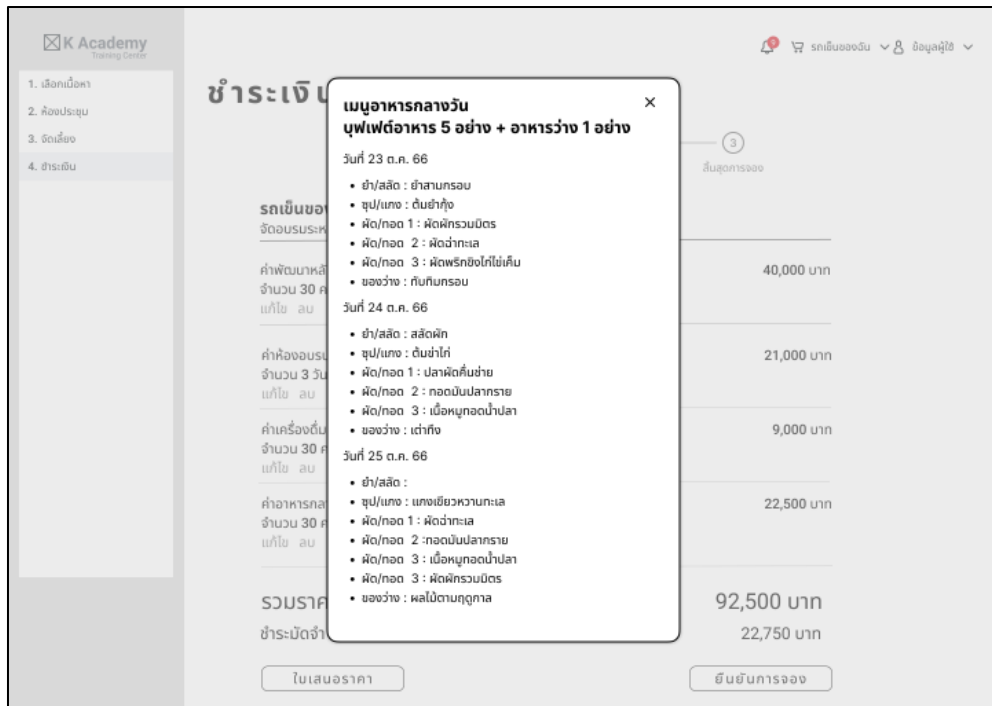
K Academy
Training Center

1. เลือกเนื้อหา
2. ห้องประชุม
3. จัดเลี้ยง
4. ชำระเงิน

รถเข็นของฉัน ข้อมูลผู้ใช้

ชำระเงิน

3
สิ้นสุดการจอง

รถเข็นของ
จัดอบรมระห

ค่าพัฒนาหลั
จำนวน 30 ค
แก้ไข ลบ
40,000 บาท

ค่าห้องอบรม
จำนวน 3 วัน
แก้ไข ลบ
21,000 บาท

ค่าเครื่องดื่ม
จำนวน 30 ค
แก้ไข ลบ
9,000 บาท

ค่าอาหารกล
จำนวน 30 ค
แก้ไข ลบ
22,500 บาท

รวมราค
92,500 บาท

ชำระมัดจำ
22,750 บาท

ใบเสนอราคา
ยืนยันการจอง

เมนูอาหารกลางวัน
บุฟเฟต์อาหาร 5 อย่าง + อาหารว่าง 1 อย่าง
×

วันที่ 23 ต.ค. 66
• ยำ/สลัด : ยำสามกรอบ
• ซุป/แกง : ต้มยำกุ้ง
• ผัด/ทอด 1 : ผัดผักรวมมิตร
• ผัด/ทอด 2 : ผัดฉ่าทะเล
• ผัด/ทอด 3 : ผัดพริกขิงไก่ไข่เค็ม
• ของว่าง : ทับทิมกรอบ

วันที่ 24 ต.ค. 66
• ยำ/สลัด : สลัดผัก
• ซุป/แกง : ต้มข่าไก่
• ผัด/ทอด 1 : ปลาผัดคื่นช่าย
• ผัด/ทอด 2 : ทอดมันปลากราย
• ผัด/ทอด 3 : เนื้อหมูทอดน้ำปลา
• ของว่าง : เต่าทึง

วันที่ 25 ต.ค. 66
• ยำ/สลัด :
• ซุป/แกง : แกงเขียวหวานทะเล
• ผัด/ทอด 1 : ผัดฉ่าทะเล
• ผัด/ทอด 2 :ทอดมันปลากราย
• ผัด/ทอด 3 : เนื้อหมูทอดน้ำปลา
• ผัด/ทอด 3 : ผัดผักรวมมิตร
• ของว่าง : ผลไม้ตามฤดูกาล